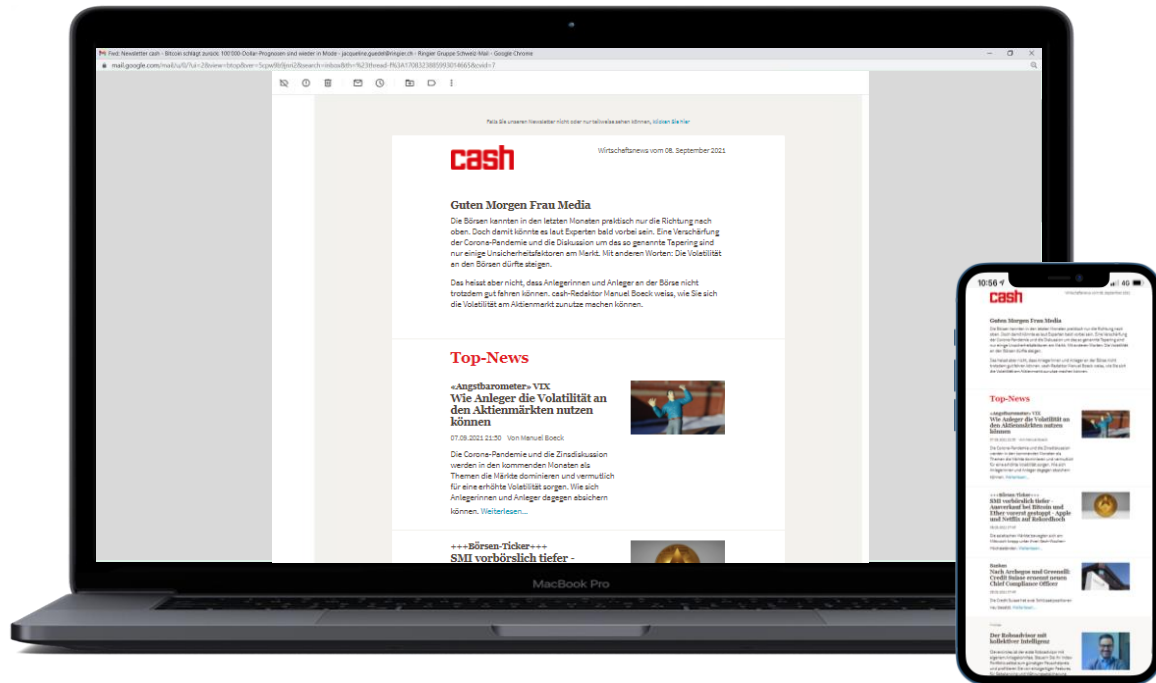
Fwd: Newsletter cash - Bitcoin schlägt zurück: 100'000-Dollar-Prognosen sind wieder in Mode - jacqueline.guedel@ringier.ch - Ringier Gruppe Schweiz Mail - Google Chrome

mail.google.com/mail/u/0/?ui=2&view=btop&ver=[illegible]

Falls Sie unseren Newsletter nicht oder nur teilweise sehen können, klicken Sie hier

cash

Wirtschaftsnews vom 08. September 2021

Guten Morgen Frau Media

Die Börsen kannten in den letzten Monaten praktisch nur die Richtung nach oben. Doch damit könnte es laut Experten bald vorbei sein. Eine Verschärfung der Corona-Pandemie und die Diskussion um das so genannte Tapering sind nur einige Unsicherheitsfaktoren am Markt. Mit anderen Worten: Die Volatilität an den Börsen dürfte steigen.

Das heisst aber nicht, dass Anlegerinnen und Anleger an der Börse nicht trotzdem gut fahren können. cash-Redaktor Manuel Boeck weiss, wie Sie sich die Volatilität am Aktienmarkt zunutze machen können.

Top-News

«Angstbarometer» VIX
Wie Anleger die Volatilität an den Aktienmärkten nutzen können

07.09.2021 21:50 Von Manuel Boeck

Die Corona-Pandemie und die Zinsdiskussion werden in den kommenden Monaten als Themen die Märkte dominieren und vermutlich für eine erhöhte Volatilität sorgen. Wie sich Anlegerinnen und Anleger dagegen absichern können. Weiterlesen...

+++Börsen-Ticker+++
SMI vorbörslich tiefer -

MacBook Pro

10:56

cash

Guten Morgen Frau Media

Top-News

«Angstbarometer» VIX
Wie Anleger die Volatilität an den Aktienmärkten nutzen können

+++Börsen-Ticker+++
SMI vorbörslich tiefer - Anverkauf bei Bitcoin und Ether vorerst gestoppt - Apple und Netflix auf Rekordhoch

Banken
Nach Archegos und Greensill: Credit Suisse ernennt neuen Chief Compliance Officer

Der Roboadvisor mit kollektiver Intelligenz